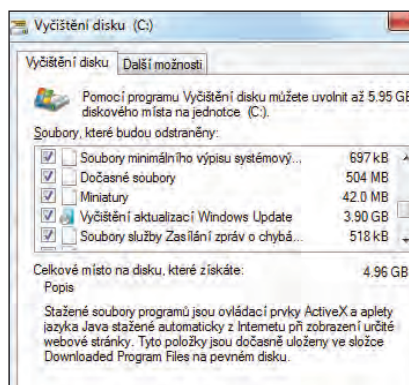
Vyčištění disku (C:)

Vyčištění disku | Další možnosti

Pomocí programu Vyčištění disku můžete uvolnit až 5.95 GB diskového místa na jednotce (C:).

Soubory, které budou odstraněny:

| | | |
|---|---|---|
| ☑ | Soubory minimálního výpisu systémový... | 697 kB |
| ☑ | Dočasné soubory | 504 MB |
| ☑ | Miniatury | 42.0 MB |
| ☑ | Vyčištění aktualizací Windows Update | 3.90 GB |
| ☑ | Soubory služby Zasílání zpráv o chybá... | 518 kB |

Celkové místo na disku, které získáte: 4.96 GB

Popis

Stažené soubory programů jsou ovládací prvky ActiveX a aplety jazyka Java stažené automaticky z Internetu při zobrazení určité webové stránky. Tyto položky jsou dočasně uloženy ve složce Downloaded Program Files na pevném disku.